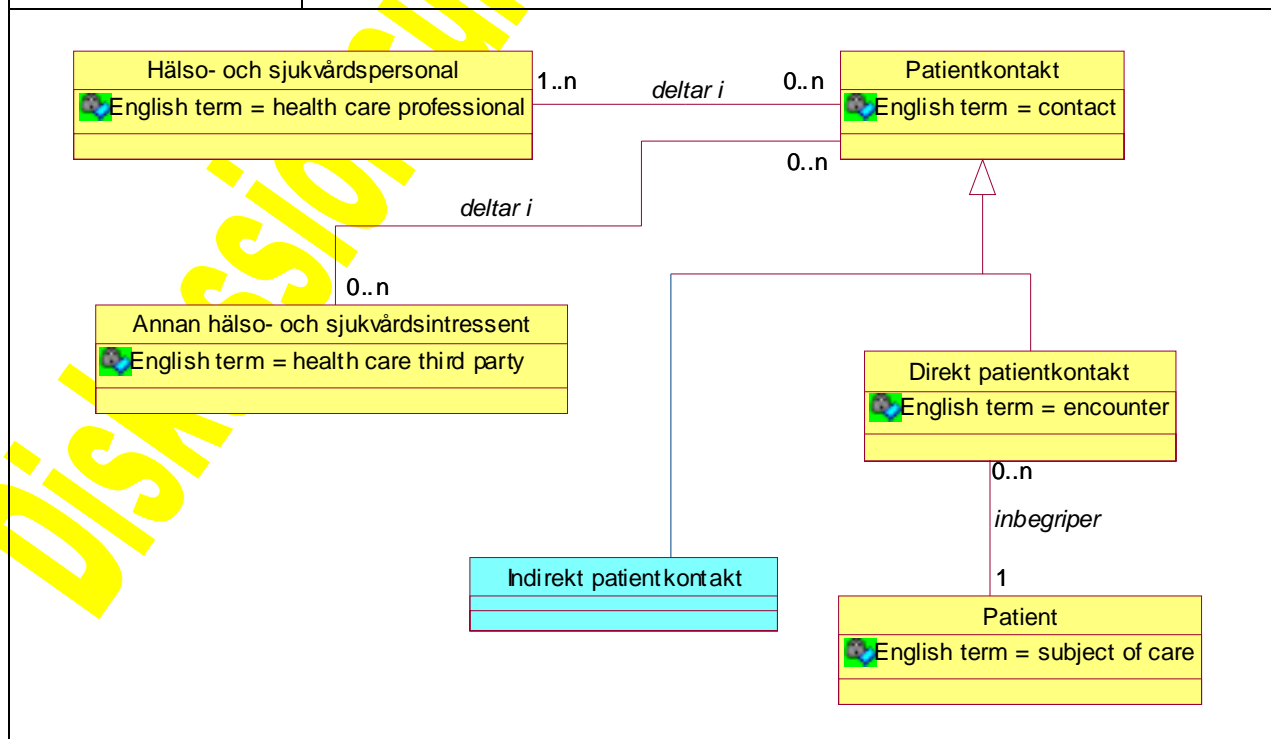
Hälso- och sjukvårdspersonal
English term = health care professional

1..n

deltar i

0..n

Patientkontakt
English term = contact

0..n

deltar i

0..n

Annan hälso- och sjukvårdsintressent
English term = health care third party

Direkt patientkontakt
English term = encounter

0..n

inbegriper

1

Indirekt patientkontakt

Patient
English term = subject of care

Disk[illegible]